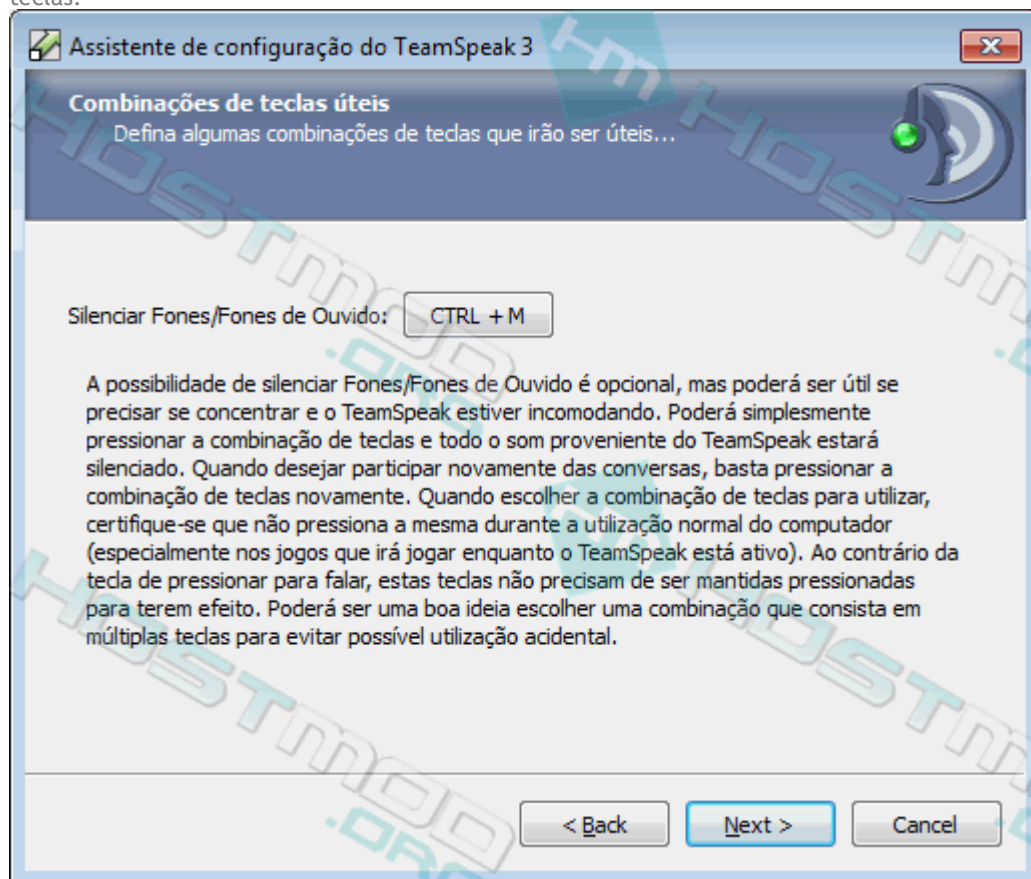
Assistente de configuração do TeamSpeak 3

Combinações de teclas úteis
Defina algumas combinações de teclas que irão ser úteis...

Silenciar Fones/Fones de Ouvido: CTRL + M

A possibilidade de silenciar Fones/Fones de Ouvido é opcional, mas poderá ser útil se precisar se concentrar e o TeamSpeak estiver incomodando. Poderá simplesmente pressionar a combinação de teclas e todo o som proveniente do TeamSpeak estará silenciado. Quando desejar participar novamente das conversas, basta pressionar a combinação de teclas novamente. Quando escolher a combinação de teclas para utilizar, certifique-se que não pressiona a mesma durante a utilização normal do computador (especialmente nos jogos que irá jogar enquanto o TeamSpeak está ativo). Ao contrário da tecla de pressionar para falar, estas teclas não precisam de ser mantidas pressionadas para terem efeito. Poderá ser uma boa ideia escolher uma combinação que consista em múltiplas teclas para evitar possível utilização acidental.

< Back Next > Cancel